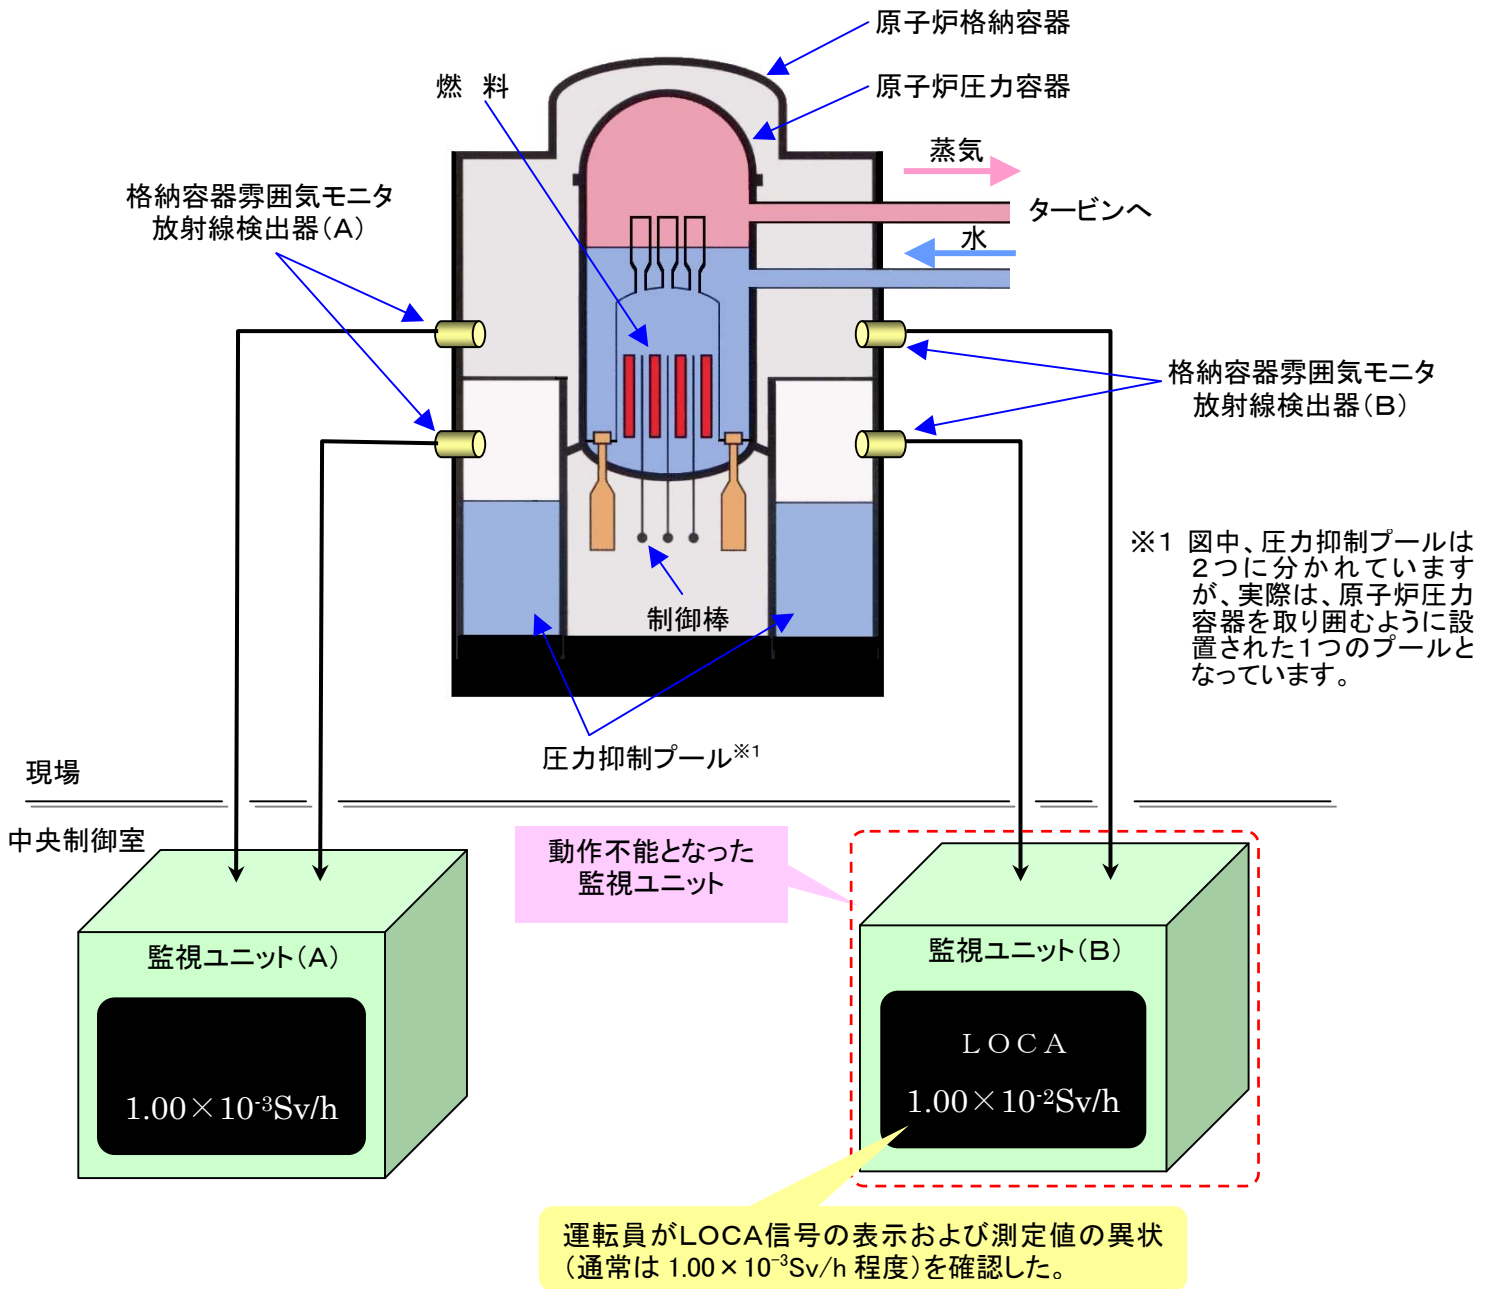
原子炉格納容器

燃 料

原子炉圧力容器

蒸気

タービンへ

水

格納容器雰囲気モニタ
放射線検出器（A）

格納容器雰囲気モニタ
放射線検出器（B）

※1 図中、圧力抑制プールは2つに分かれていますが、実際は、原子炉圧力容器を取り囲むように設置された1つのプールとなっています。

制御棒

圧力抑制プール※1

現場

中央制御室

動作不能となった
監視ユニット

監視ユニット（A）

$1.00\times10^{-3}$Sv/h

監視ユニット（B）

LOCA

$1.00\times10^{-2}$Sv/h

運転員がLOCA信号の表示および測定値の異状
（通常は $1.00\times10^{-3}$Sv/h 程度）を確認した。